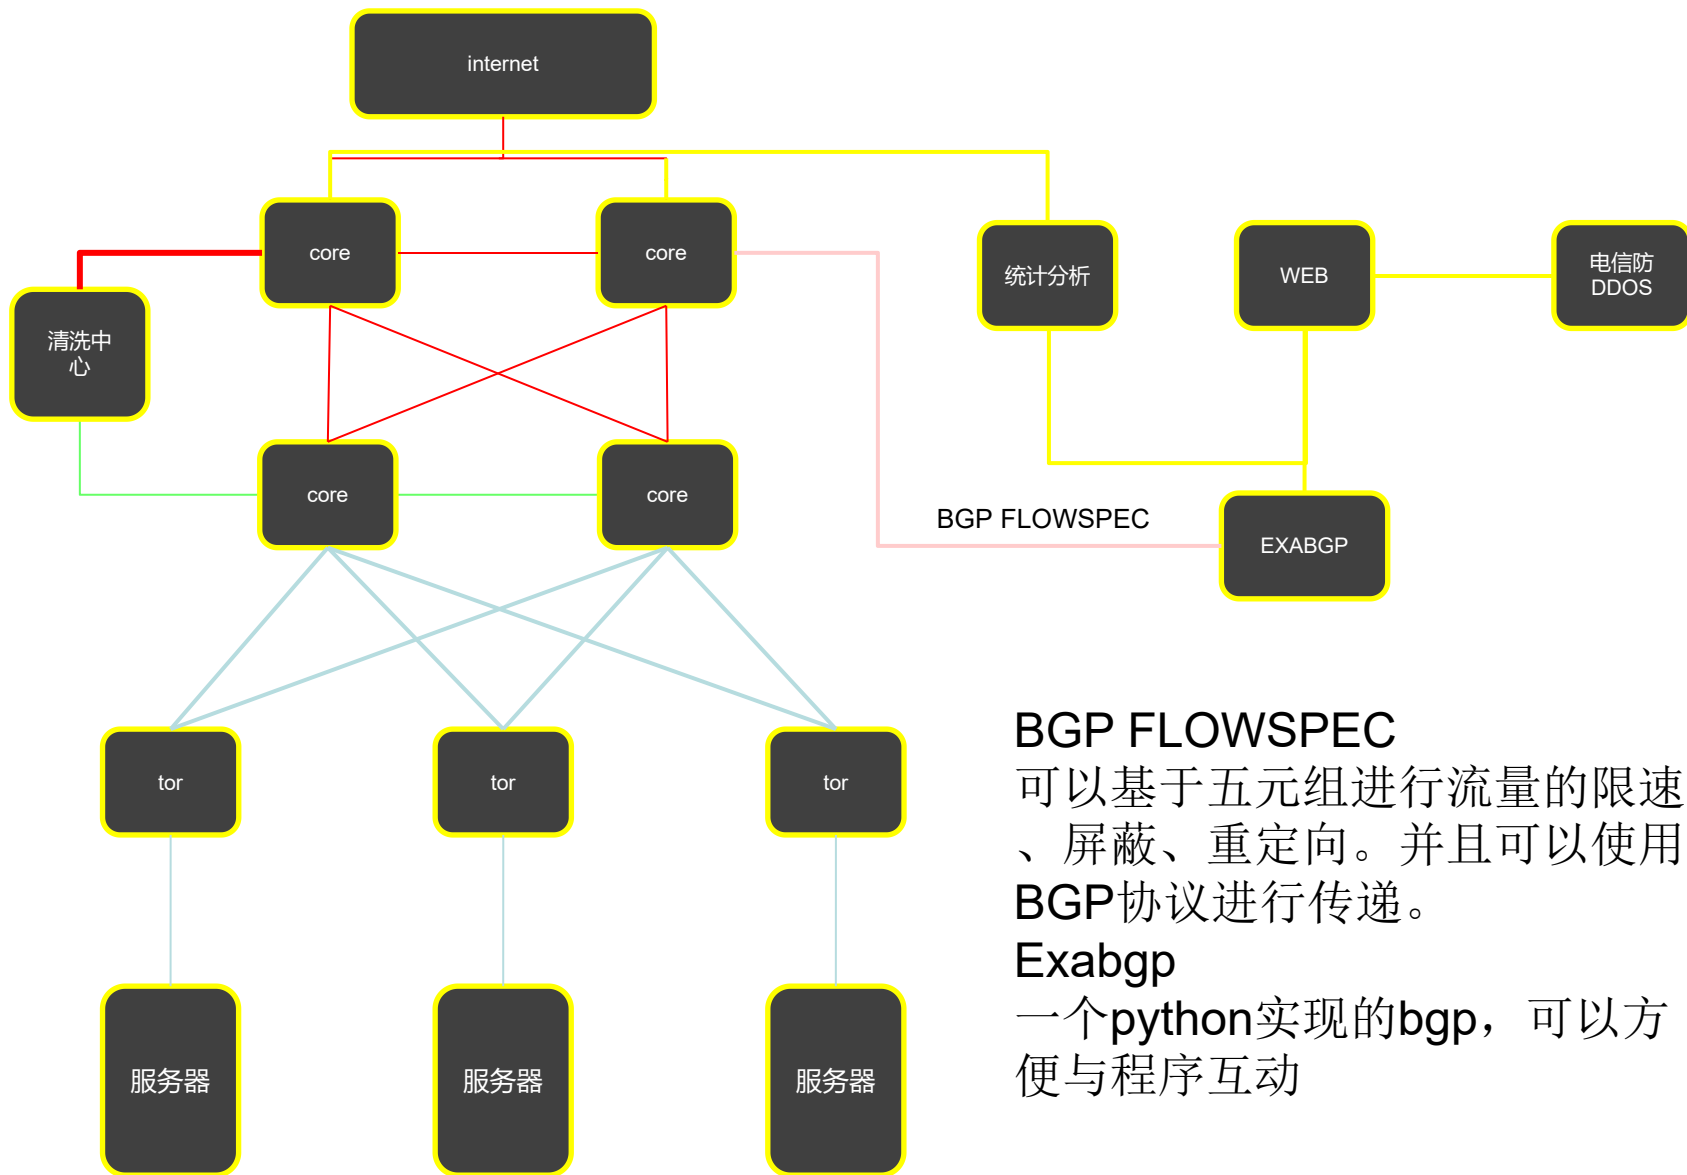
internet

core

core

统计分析

WEB

电信防 DDOS

清洗中心

core

core

BGP FLOWSPEC

EXABGP

tor

tor

tor

服务器

服务器

服务器

BGP FLOWSPEC
可以基于五元组进行流量的限速、屏蔽、重定向。并且可以使用BGP协议进行传递。
Exabgp
一个python实现的bgp，可以方便与程序互动